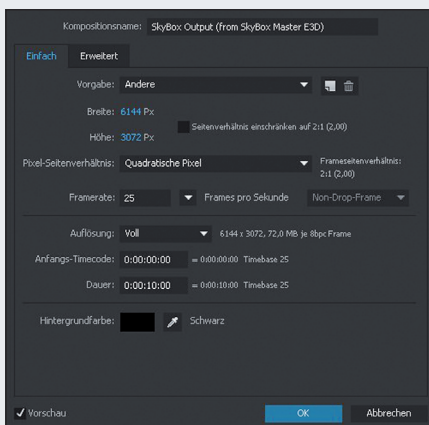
Kompositionsname: SkyBox Output (from SkyBox Master E3D)

Einfach Erweitert

Vorgabe: Andere

Breite: 6144 Px

Höhe: 3072 Px

Seitenverhältnis einschränken auf 2:1 (2,00)

Pixel-Seitenverhältnis: Quadratische Pixel

Frameseitenverhältnis: 2:1 (2,00)

Framerate: 25 Frames pro Sekunde Non-Drop-Frame

Auflösung: Voll 6144 x 3072, 72,0 MB je 8bpc Frame

Anfangs-Timecode: 0:00:00:00 = 0:00:00:00 Timebase 25

Dauer: 0:00:10:00 = 0:00:10:00 Timebase 25

Hintergrundfarbe: Schwarz

Vorschau

OK

Abbrechen